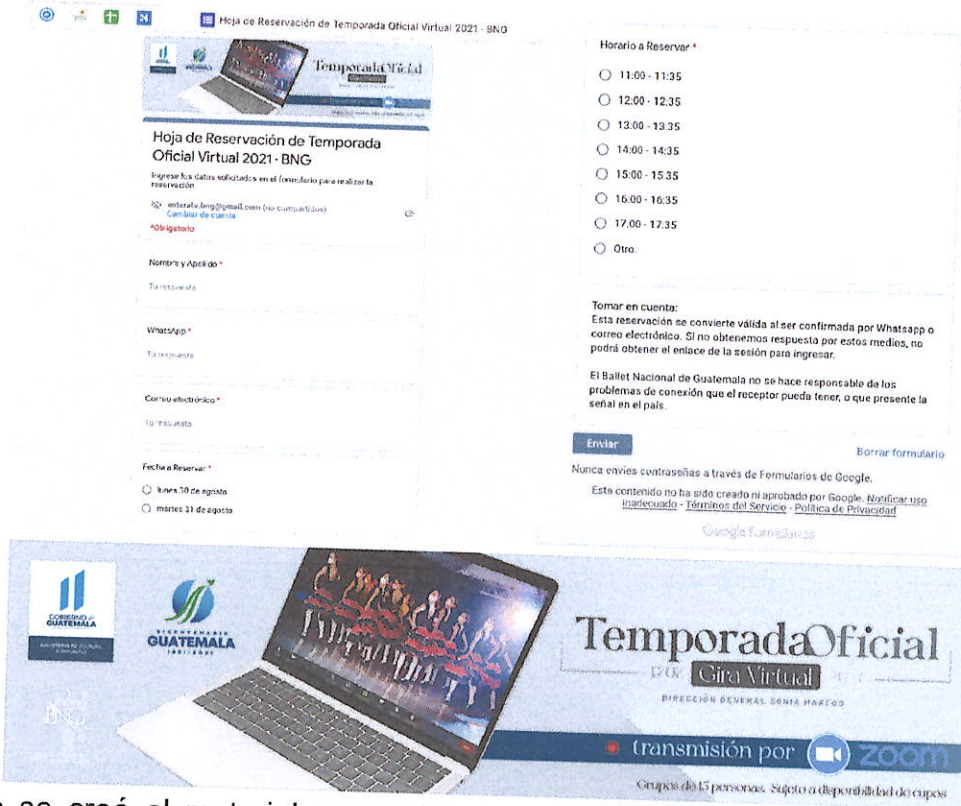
Hoja de Reservación de Temporada Oficial Virtual 2021 - BNG

Temporada Oficial

Hoja de Reservación de Temporada Oficial Virtual 2021 - BNG

Ingrese los datos solicitados en el formulario para realizar la reservación

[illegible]@gmail.com (no compartidos)
Cambiar de cuenta

*Obligatorio

Nombre y Apellido *

Tu respuesta

WhatsApp *

Tu respuesta

Correo electrónico *

Tu respuesta

Fecha a Reservar *

lunes 30 de agosto

martes 31 de agosto

Horario a Reservar *

11:00 - 11:35

12:00 - 12:35

13:00 - 13:35

14:00 - 14:35

15:00 - 15:35

16:00 - 16:35

17:00 - 17:35

Otro.

Tomar en cuenta:
Esta reservación se convierte válida al ser confirmada por Whatsapp o correo electrónico. Si no obtenemos respuesta por estos medios, no podrá obtener el enlace de la sesión para ingresar.

El Ballet Nacional de Guatemala no se hace responsable de los problemas de conexión que el receptor pueda tener, o que presente la señal en el país.

Enviar

Borrar formulario

Nunca envíes contraseñas a través de Formularios de Google.

Este contenido no ha sido creado ni aprobado por Google. Notificar uso inadecuado - Términos del Servicio - Política de Privacidad

Google Formularios

GOBIERNO de GUATEMALA

BICENTENARIO GUATEMALA

BNG

Temporada Oficial

Gira Virtual

DIRECCIÓN GENERAL SONIA MARCOS

transmisión por zoom

Grupos de 15 personas. Sujeto a disponibilidad de cupos